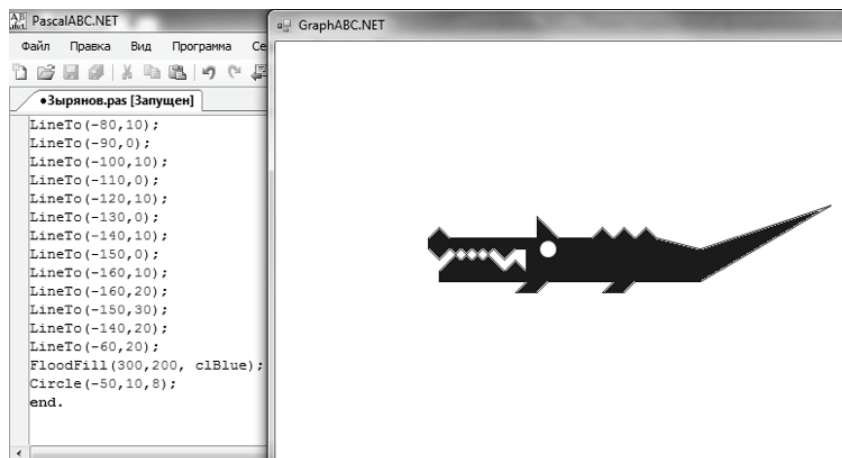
PascalABC.NET

Файл Правка Вид Программа Се

•Зырянов.pas [Запущен]

LineTo(-80,10);
LineTo(-90,0);
LineTo(-100,10);
LineTo(-110,0);
LineTo(-120,10);
LineTo(-130,0);
LineTo(-140,10);
LineTo(-150,0);
LineTo(-160,10);
LineTo(-160,20);
LineTo(-150,30);
LineTo(-140,20);
LineTo(-60,20);
FloodFill(300,200, clBlue);
Circle(-50,10,8);
end.

GraphABC.NET